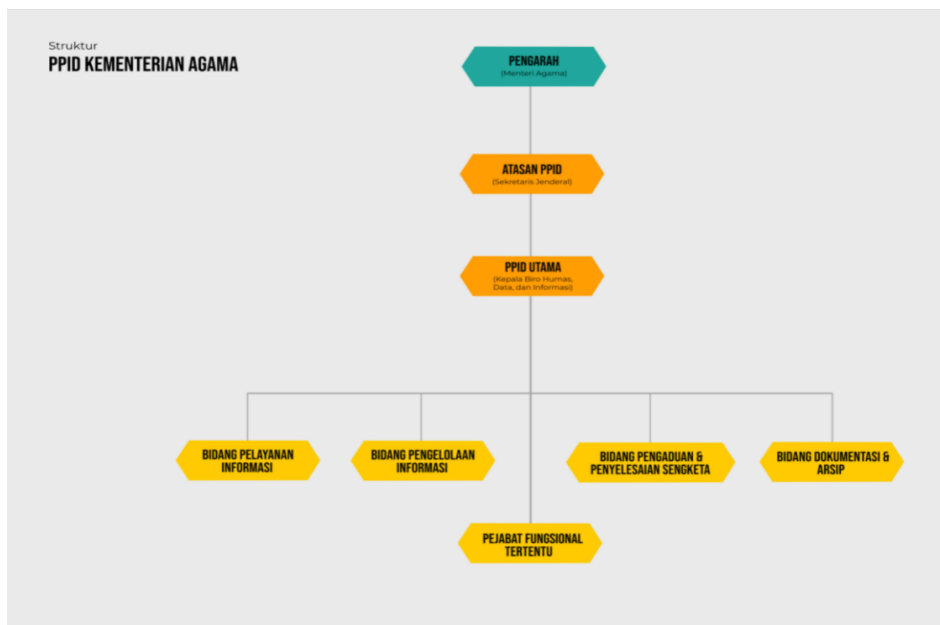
Struktur
PPID KEMENTERIAN AGAMA

PENGARAH
(Menteri Agama)

ATASAN PPID
(Sekretaris Jenderal)

PPID UTAMA
(Kepala Biro Humas, Data, dan Informasi)

BIDANG PELAYANAN INFORMASI

BIDANG PENGELOLAAN INFORMASI

BIDANG PENGADUAN & PENYELESAIAN SENGKETA

BIDANG DOKUMENTASI & ARSIP

PEJABAT FUNGSIONAL TERTENTU